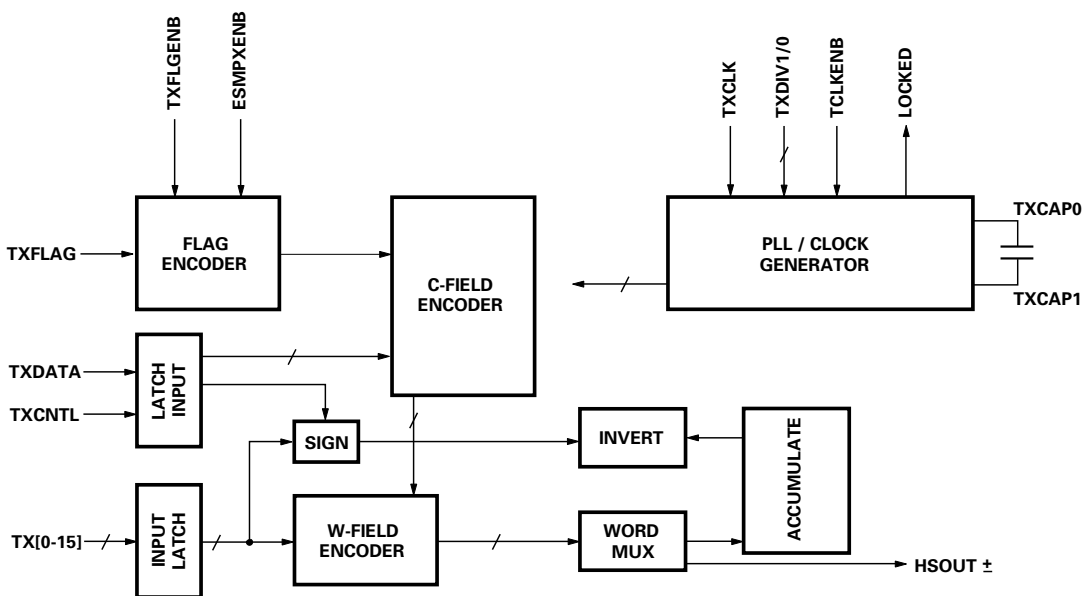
TXFLGENB
ESMPXENB
TXCLK
TXDIV1/0
TCLKENB
LOCKED
TXFLAG
FLAG ENCODER
C-FIELD ENCODER
PLL / CLOCK GENERATOR
TXCAP0
TXCAP1
TXDATA
TXCNTL
LATCH INPUT
SIGN
INVERT
ACCUMULATE
TX[0-15]
INPUT LATCH
W-FIELD ENCODER
WORD MUX
HSOUT ±